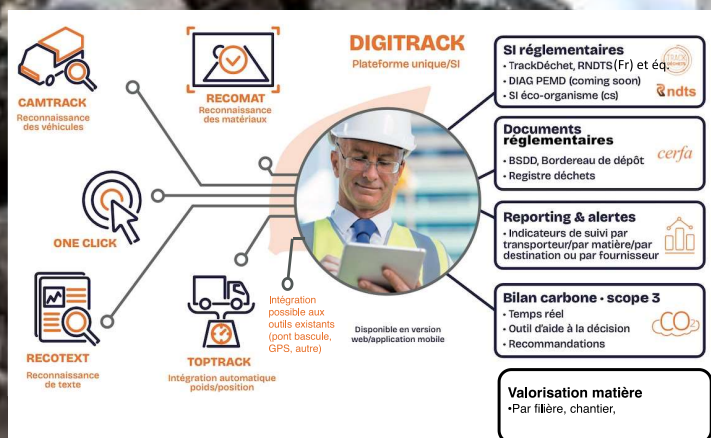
CAMTRACK
Reconnaissance des véhicules

RECOMAT
Reconnaissance des matériaux

DIGITRACK
Plateforme unique/SI

ONE CLICK

RECOTEXT
Reconnaissance de texte

TOPTRACK
Intégration automatique poids/position

Intégration possible aux outils existants (pont bascule, GPS, autre)

Disponible en version web/application mobile

SI réglementaires
• TrackDéchet, RNDTS (Fr) et éq.
• DIAG PEMD (coming soon)
• SI éco-organisme (cs)
rndts

Documents réglementaires
• BSDD, Bordereau de dépôt
• Registre déchets
cerfa

Reporting & alertes
• Indicateurs de suivi par transporteur/par matière/par destination ou par fournisseur

Bilan carbone • scope 3
• Temps réel
• Outil d'aide à la décision
• Recommandations
$CO_2$

Valorisation matière
•Par filière, chantier,